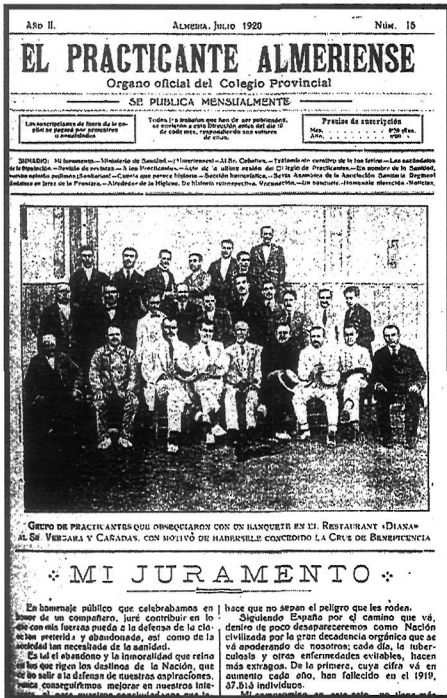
Año II. Almería, Julio 1920 Núm. 15

EL PRACTICANTE ALMERIENSE

Organo oficial del Colegio Provincial

SE PUBLICA MENSUALMENTE

Las suscripciones de fuera de la capital se pagan por trimestres anticipados

Todos los trabajos que han de ser publicados, se enviarán a esta Dirección antes del día 10 de cada mes, respondiendo sus autores de ellos.

Precios de suscripción
Mes........ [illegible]
Año........ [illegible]

SUMARIO: Mi Juramento.—Ministerio de Sanidad.—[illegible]—Al Sr. Cabeltes.—Tratamiento curativo de la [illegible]—Los sanitarios de la Diputación.—Revista de revistas.—A los Practicantes.—Acta de la última sesión del Colegio de Practicantes.—En nombre de la Sanidad, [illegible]—Cuenta que parece historia.—Sección hospitalaria.—Junta Asamblea de la Asociación Sanitaria Regional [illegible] de la Frontera.—Alrededor de la Higiene. De historia retrospectiva. Vacunación.—Un banquete.—Homenaje merecido.—Noticias.

Grupo de practicantes que obsequiaron con un banquete en el Restaurant «Diana» al Sr. Vergara y Cañadas, con motivo de habérsele concedido la Cruz de Beneficencia

MI JURAMENTO

En homenaje público que celebrábamos en honor de un compañero, juré contribuir en lo que mis fuerzas pueda a la defensa de la clase tan preterida y abandonada, así como de la sociedad tan necesitada de la sanidad.

Es tal el abandono y la inmoralidad que reina en los que rigen los destinos de la Nación, que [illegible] salir a la defensa de nuestras aspiraciones, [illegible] conseguiríamos mejorar en nuestros inte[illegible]

hace que no sepan el peligro que les rodea.

Siguiendo España por el camino que va, dentro de poco desapareceremos como Nación civilizada por la gran decadencia orgánica que se va apoderando de nosotros; cada día, la tuberculosis y otras enfermedades evitables, hacen más estragos. De la primera, cuya cifra va en aumento cada año, han fallecido en el 1919, 37.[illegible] individuos.

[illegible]